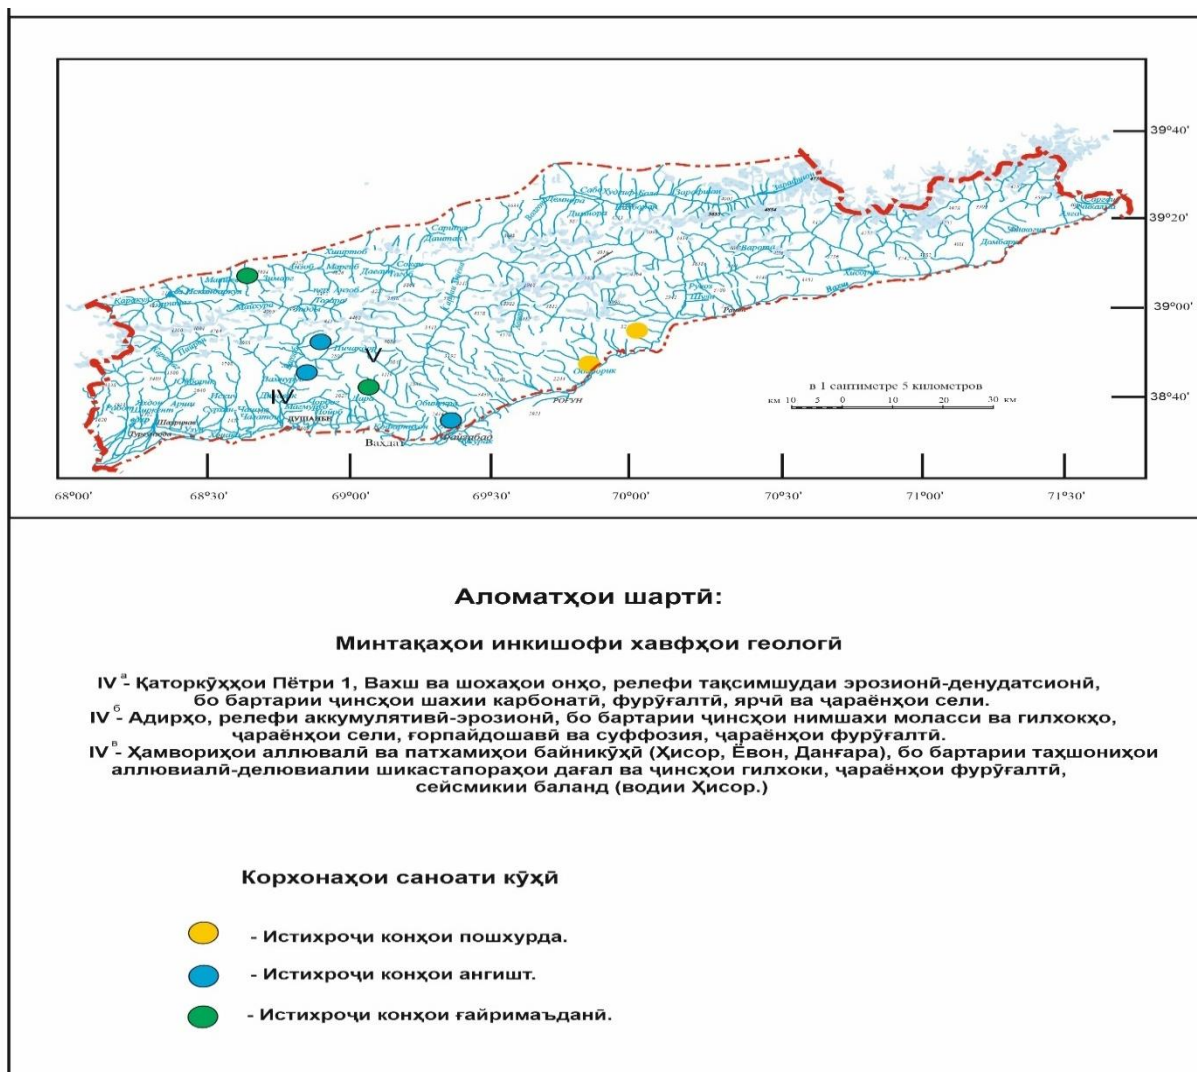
39°40'

39°20'

39°00'

38°40'

V

IV

в 1 сантиметре 5 километров

км 10 5 0 10 20 30 км

РОГУН

Вахдат

ДУШАНБЕ

68°00' 68°30' 69°00' 69°30' 70°00' 70°30' 71°00' 71°30'

Аломатҳои шартӣ:

Минтақаҳои инкишофи хавфҳои геологӣ

IV$^{а}$- Қаторкӯҳҳои Пётри 1, Вахш ва шохаҳои онҳо, релефи тақсимшудаи эрозионӣ-денудатсионӣ, бо бартарии ҷинсҳои шахии карбонатӣ, фурӯғалтӣ, ярчӣ ва ҷараёнҳои сели.
IV$^{б}$- Адирҳо, релефи аккумулятивӣ-эрозионӣ, бо бартарии ҷинсҳои нимшахи моласси ва гилхокҳо, ҷараёнҳои сели, ғорпайдошавӣ ва суффозия, ҷараёнҳои фурӯғалтӣ.
IV$^{в}$- Ҳамвориҳои аллювалӣ ва патхамиҳои байникӯҳӣ (Ҳисор, Ёвон, Данғара), бо бартарии таҳшониҳои аллювиалӣ-делювиалии шикастапораҳои дағал ва ҷинсҳои гилхоки, ҷараёнҳои фурӯғалтӣ, сейсмикии баланд (водии Ҳисор.)

Корхонаҳои саноати кӯҳӣ

- Истихроҷи конҳои пошхурда.

- Истихроҷи конҳои ангишт.

- Истихроҷи конҳои ғайримаъданӣ.